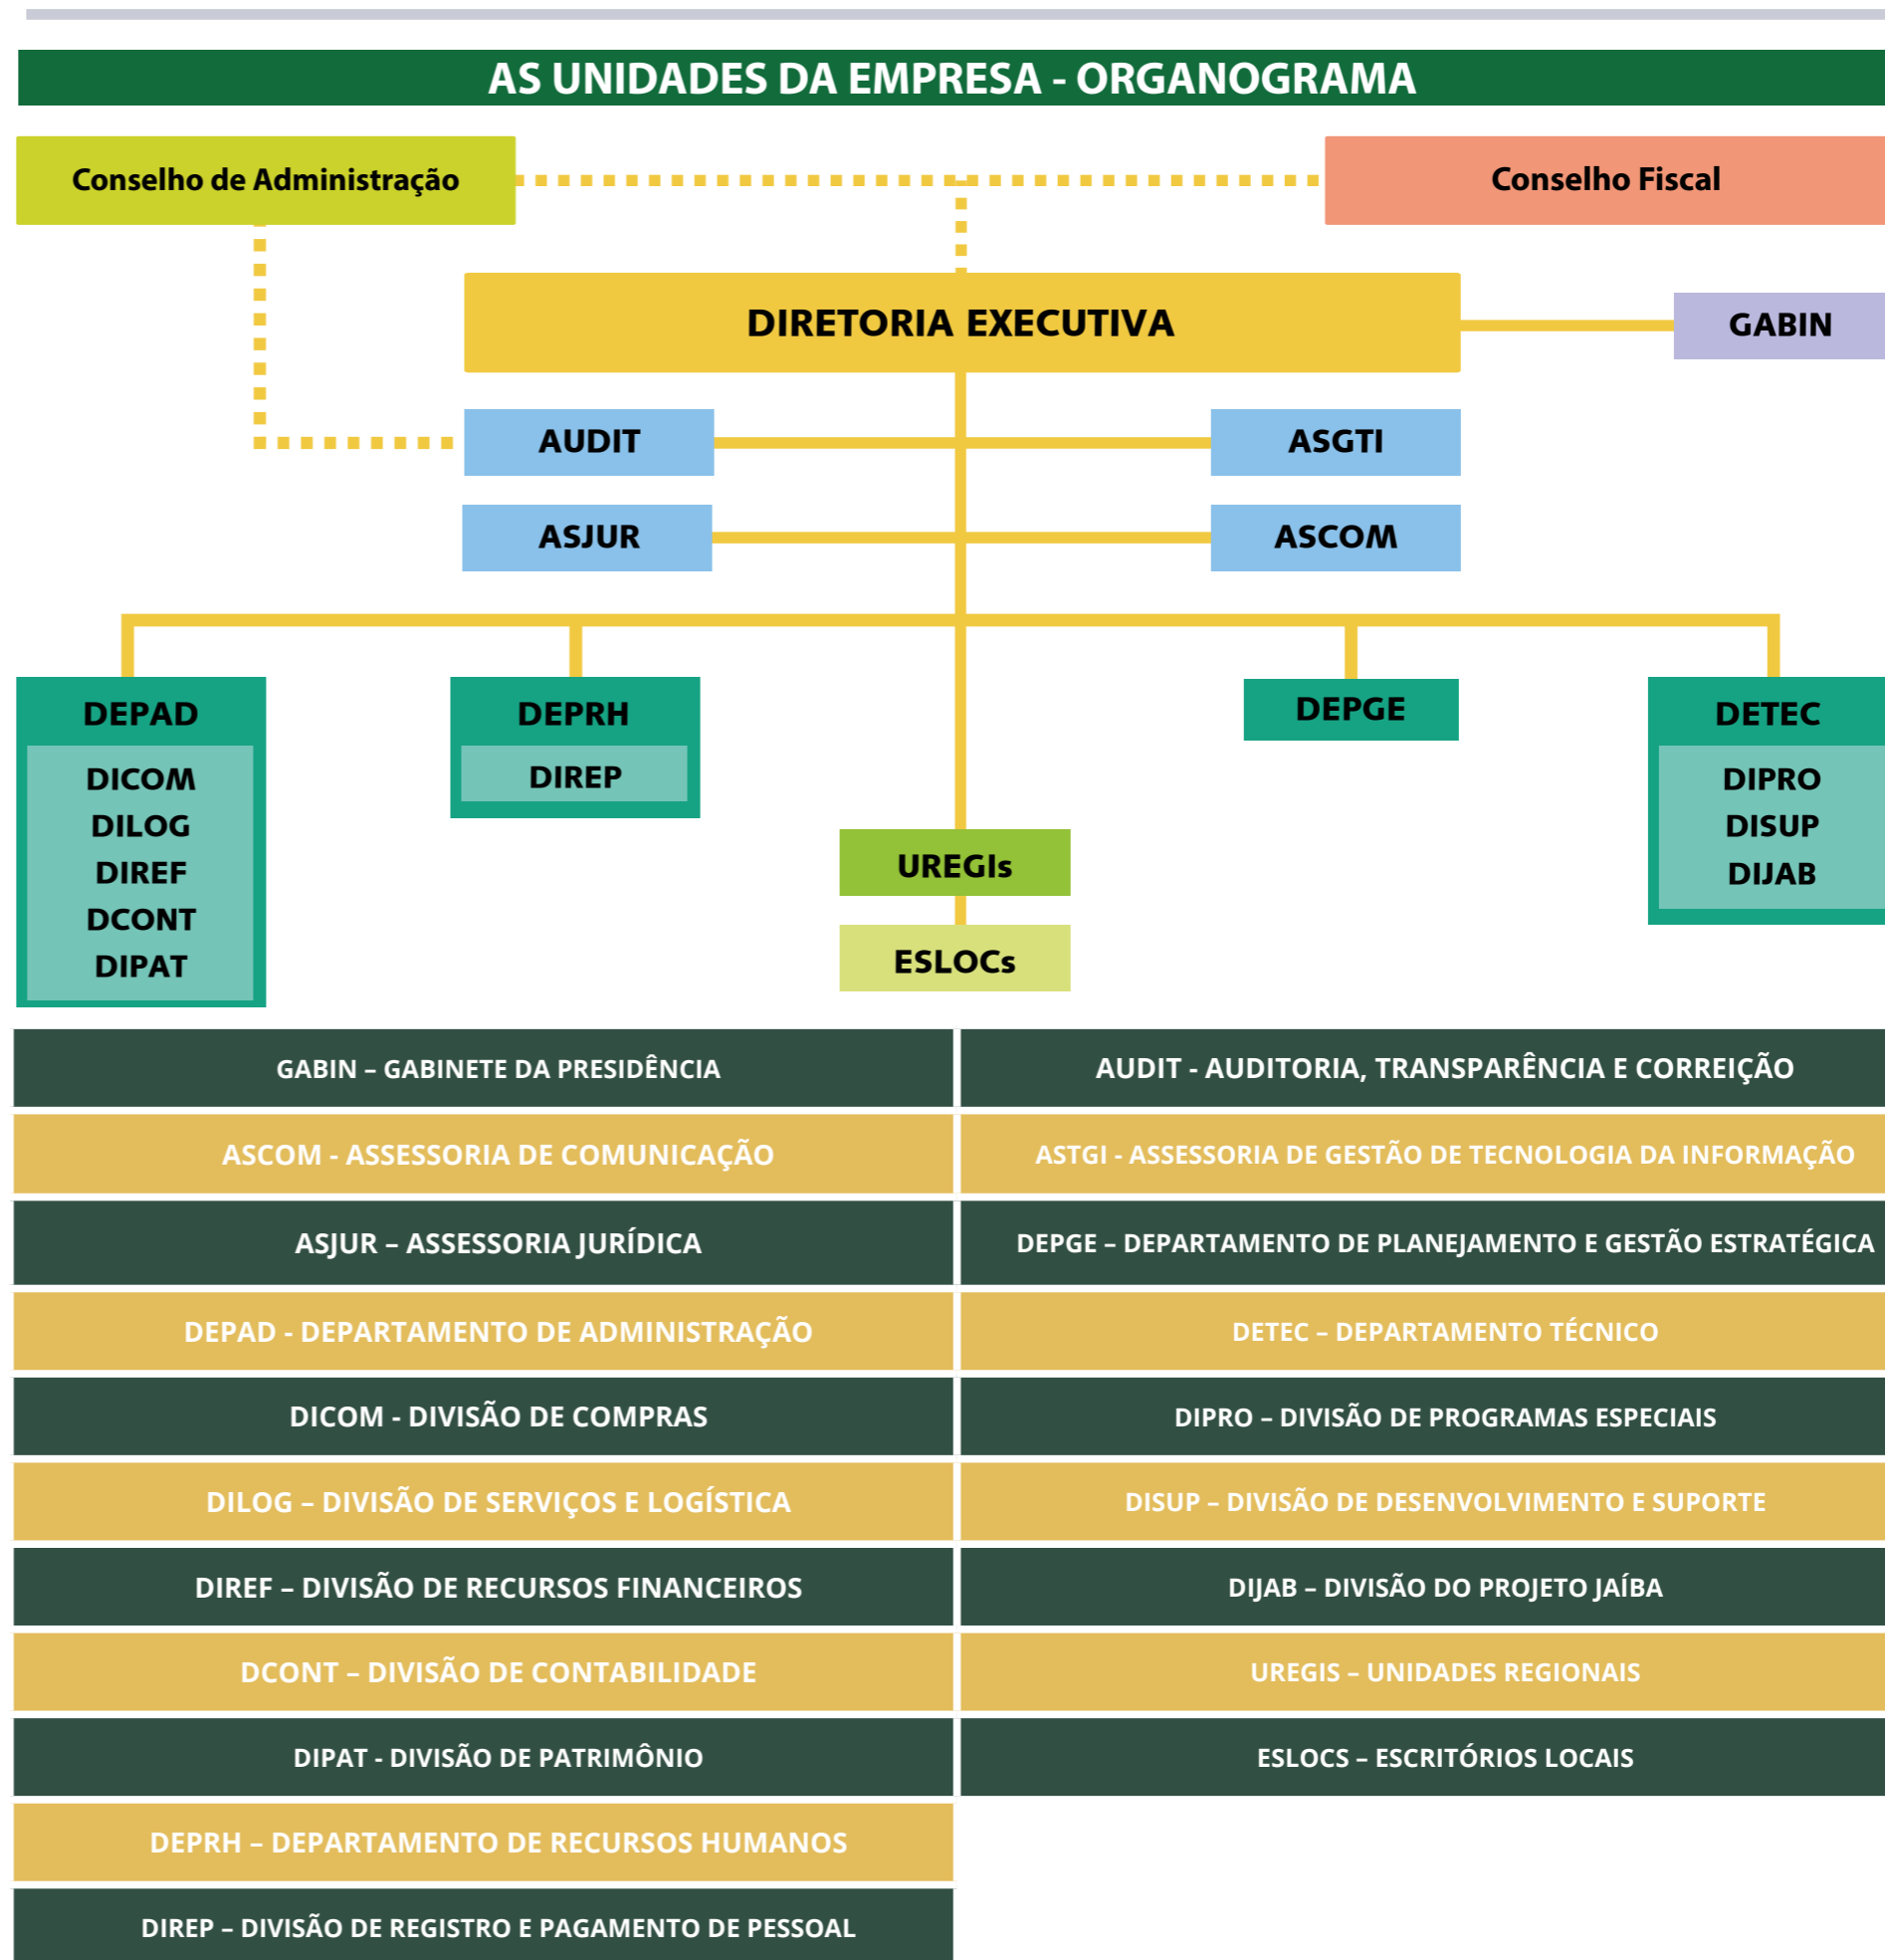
AS UNIDADES DA EMPRESA - ORGANOGRAMA

Conselho de Administração

Conselho Fiscal

DIRETORIA EXECUTIVA

GABIN

AUDIT

ASGTI

ASJUR

ASCOM

DEPAD
DICOM
DILOG
DIREF
DCONT
DIPAT

DEPRH
DIREP

DEPGE

DETEC
DIPRO
DISUP
DIJAB

UREGIs

ESLOCs

| GABIN – GABINETE DA PRESIDÊNCIA | AUDIT - AUDITORIA, TRANSPARÊNCIA E CORREIÇÃO |
|---|---|
| ASCOM - ASSESSORIA DE COMUNICAÇÃO | ASTGI - ASSESSORIA DE GESTÃO DE TECNOLOGIA DA INFORMAÇÃO |
| ASJUR – ASSESSORIA JURÍDICA | DEPGE – DEPARTAMENTO DE PLANEJAMENTO E GESTÃO ESTRATÉGICA |
| DEPAD - DEPARTAMENTO DE ADMINISTRAÇÃO | DETEC – DEPARTAMENTO TÉCNICO |
| DICOM - DIVISÃO DE COMPRAS | DIPRO – DIVISÃO DE PROGRAMAS ESPECIAIS |
| DILOG – DIVISÃO DE SERVIÇOS E LOGÍSTICA | DISUP – DIVISÃO DE DESENVOLVIMENTO E SUPORTE |
| DIREF – DIVISÃO DE RECURSOS FINANCEIROS | DIJAB – DIVISÃO DO PROJETO JAÍBA |
| DCONT – DIVISÃO DE CONTABILIDADE | UREGIS – UNIDADES REGIONAIS |
| DIPAT - DIVISÃO DE PATRIMÔNIO | ESLOCS – ESCRITÓRIOS LOCAIS |
| DEPRH – DEPARTAMENTO DE RECURSOS HUMANOS | |
| DIREP – DIVISÃO DE REGISTRO E PAGAMENTO DE PESSOAL | |